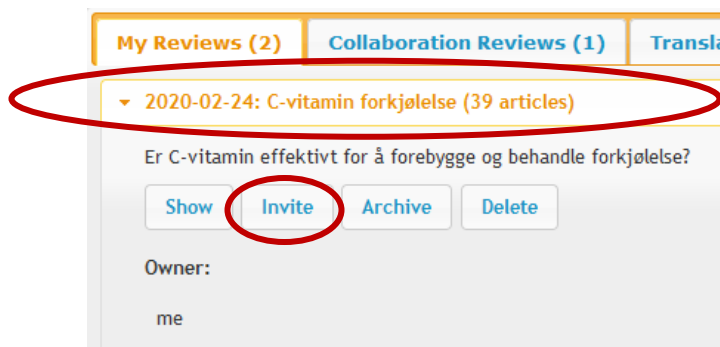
My Reviews (2) Collaboration Reviews (1) Transla

2020-02-24: C-vitamin forkjølelse (39 articles)

Er C-vitamin effektivt for å forebygge og behandle forkjølelse?

Show Invite Archive Delete

Owner:

me